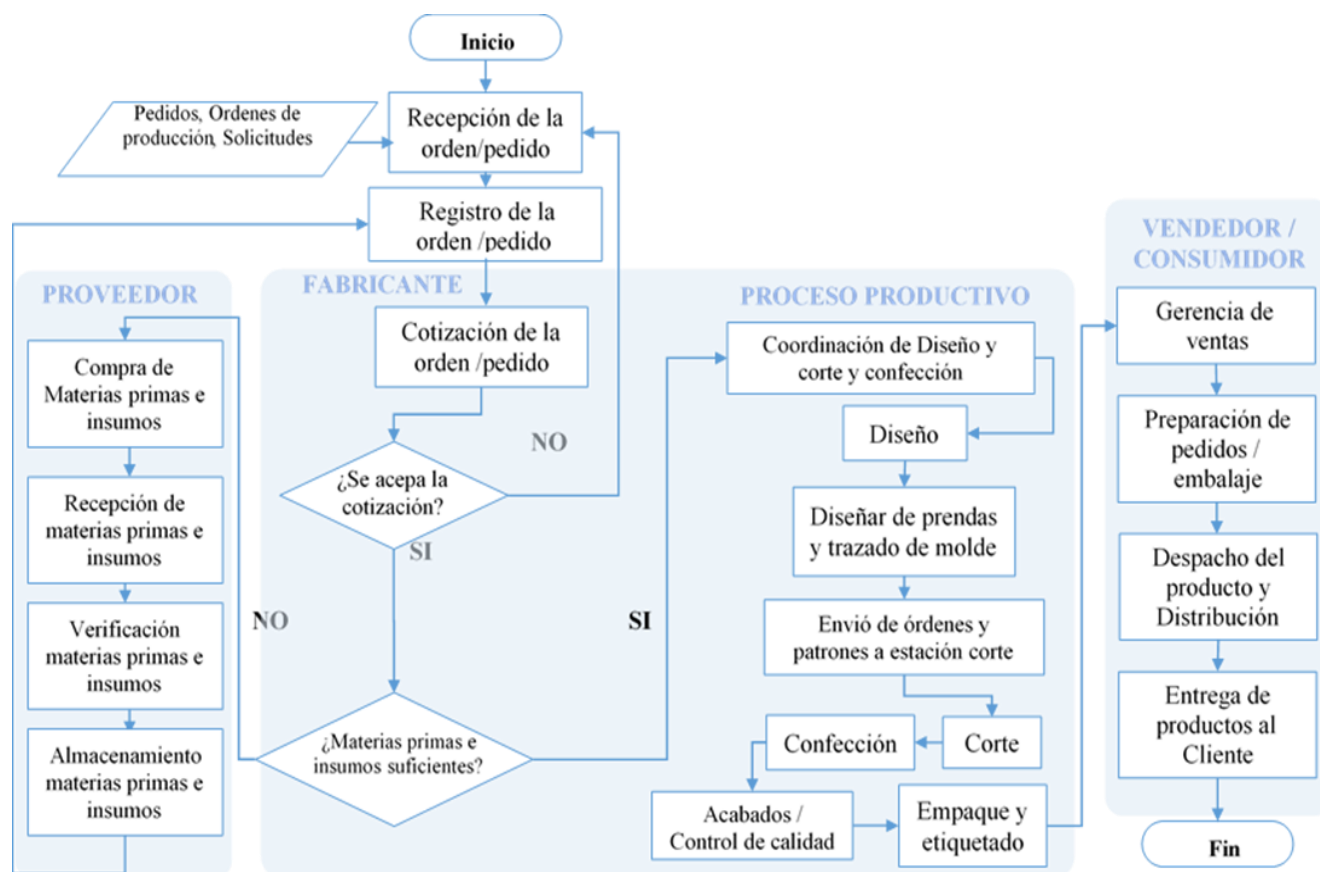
Inicio

Pedidos, Ordenes de producción, Solicitudes

Recepción de la orden/pedido

Registro de la orden /pedido

PROVEEDOR

Compra de Materias primas e insumos

Recepción de materias primas e insumos

Verificación materias primas e insumos

Almacenamiento materias primas e insumos

FABRICANTE

Cotización de la orden /pedido

NO

¿Se acepa la cotización?

SI

NO

SI

¿Materias primas e insumos suficientes?

PROCESO PRODUCTIVO

Coordinación de Diseño y corte y confección

Diseño

Diseñar de prendas y trazado de molde

Envió de órdenes y patrones a estación corte

Corte

Confección

Acabados / Control de calidad

Empaque y etiquetado

VENDEDOR / CONSUMIDOR

Gerencia de ventas

Preparación de pedidos / embalaje

Despacho del producto y Distribución

Entrega de productos al Cliente

Fin